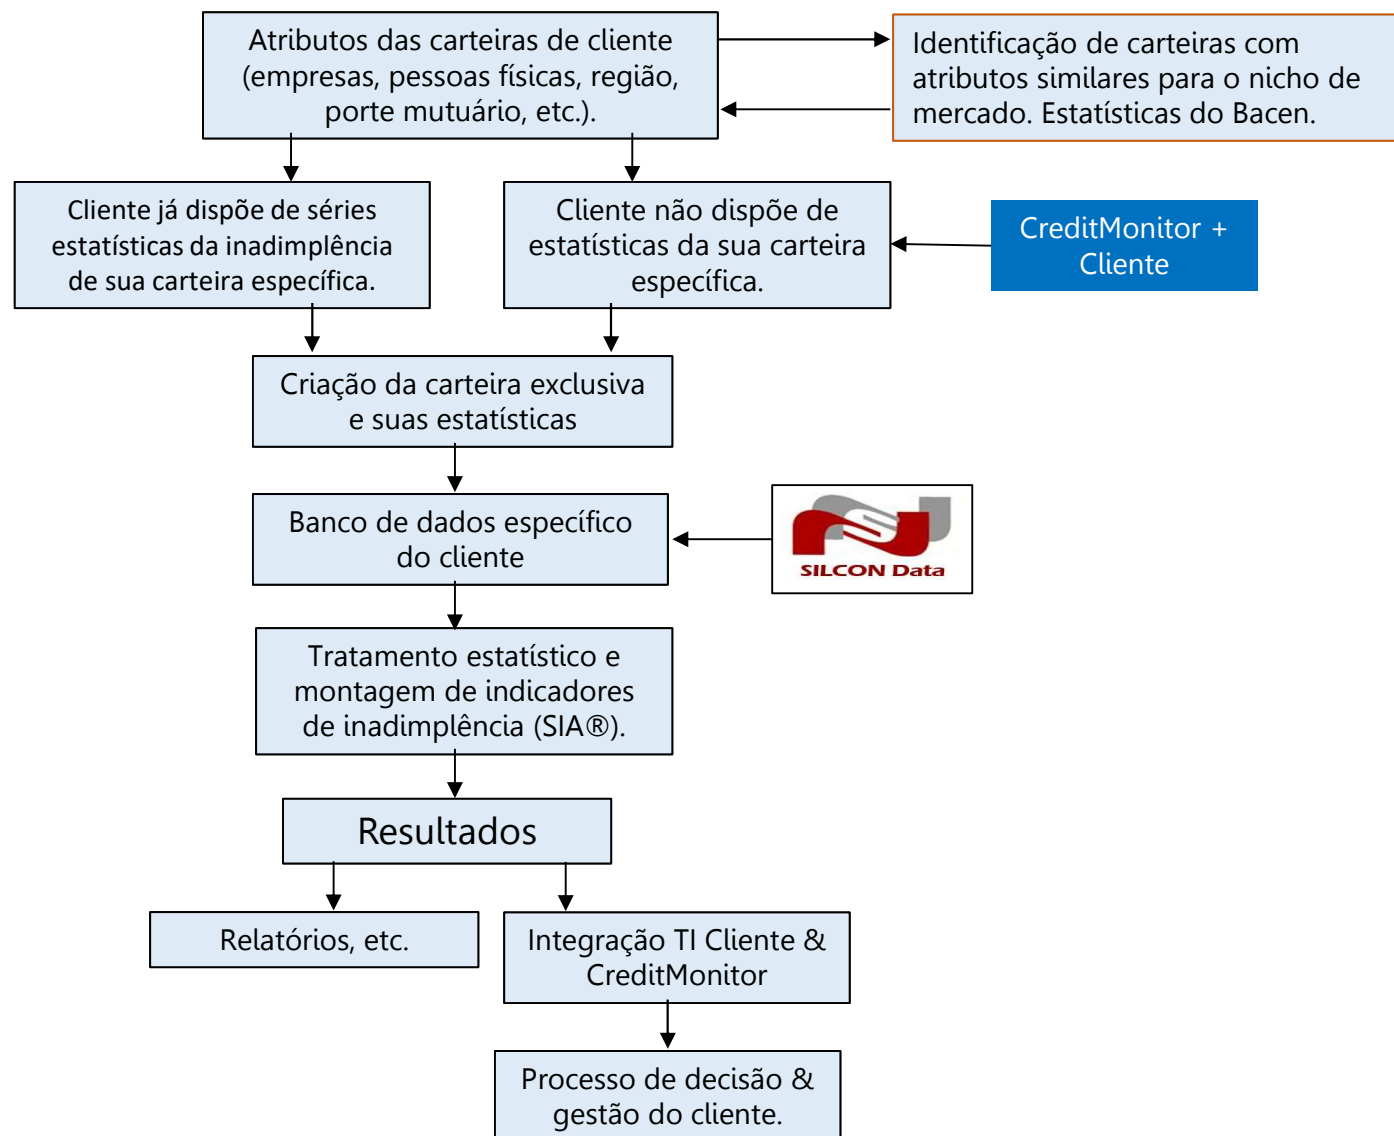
Atributos das carteiras de cliente (empresas, pessoas físicas, região, porte mutuário, etc.).

Identificação de carteiras com atributos similares para o nicho de mercado. Estatísticas do Bacen.

Cliente já dispõe de séries estatísticas da inadimplência de sua carteira específica.

Cliente não dispõe de estatísticas da sua carteira específica.

CreditMonitor + Cliente

Criação da carteira exclusiva e suas estatísticas

Banco de dados específico do cliente

SILCON Data

Tratamento estatístico e montagem de indicadores de inadimplência (SIA®).

Resultados

Relatórios, etc.

Integração TI Cliente & CreditMonitor

Processo de decisão & gestão do cliente.